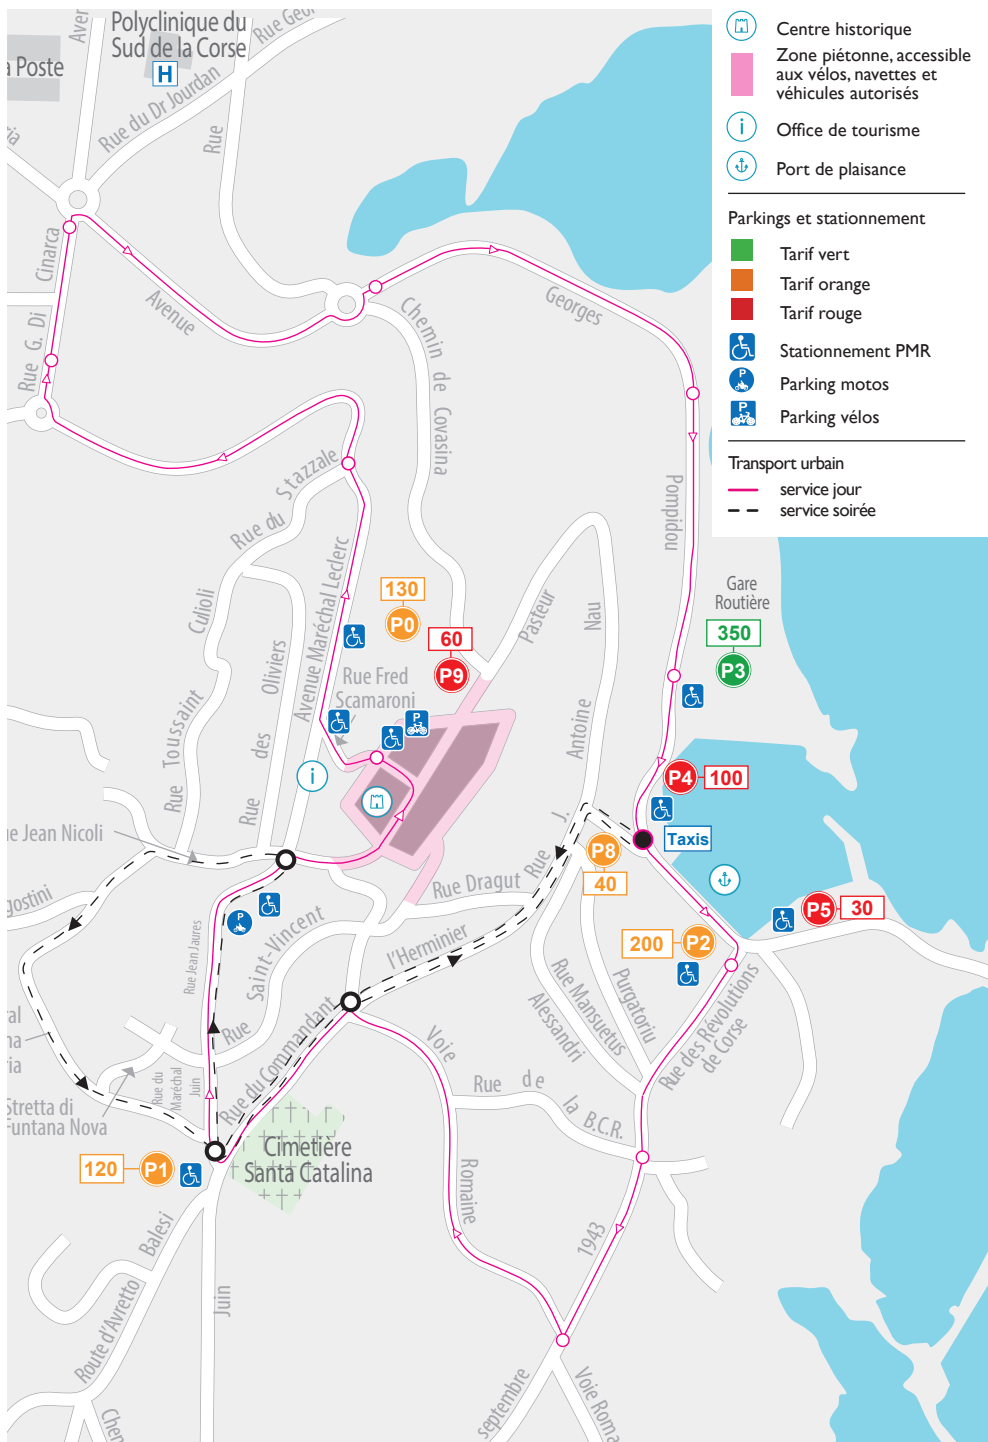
Centre historique
Zone piétonne, accessible aux vélos, navettes et véhicules autorisés
Office de tourisme
Port de plaisance

Parkings et stationnement
Tarif vert
Tarif orange
Tarif rouge
Stationnement PMR
Parking motos
Parking vélos

Transport urbain
service jour
service soirée

Polyclinique du Sud de la Corse
H
a Poste
Aver
Rue Geo
Rue du Dr Jourdan
Rue
Cinarca
Avenue
Rue G. Di
Chemin de Covasina
Georges
Pompidou
Rue du Stazzale
Culioli
Toussaint
Rue
Oliviers
des
Rue
Avenue Maréchal Leclerc
130
P0
60
P9
Pasteur
Nau
Rue Fred Scamaroni
P
Antoine
Gare Routière
350
P3
P4
100
Taxis
P8
40
J.
Rue
Rue Dragut
ue Jean Nicoli
ostini
Rue Jean Jaures
Saint-Vincent
Rue
l'Herminier
200
P2
P5
30
Rue des Révolutions de Corse
Rue Mansuetus
Purgatoriu
Alessandri
Rue du Commandant
Voie
Rue de la B.C.R.
Romaine
1943
septembre
Voie Roma
al
na
ia
Stretta di Funtana Nova
Rue du Maréchal Juin
120
P1
Cimetière Santa Catalina
Balesi
Route d'Arvetto
Juin
Chen